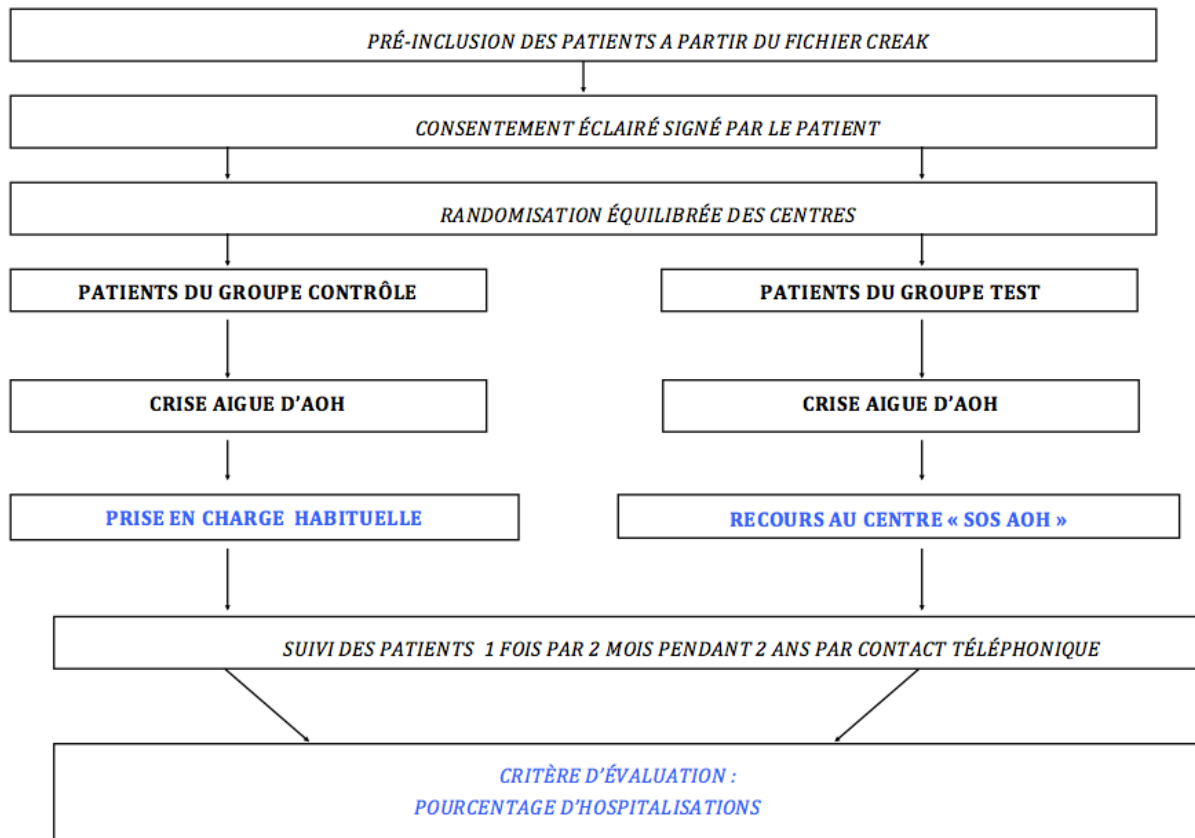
PRÉ-INCLUSION DES PATIENTS A PARTIR DU FICHIER CREAK

CONSENTEMENT ÉCLAIRÉ SIGNÉ PAR LE PATIENT

RANDOMISATION ÉQUILIBRÉE DES CENTRES

PATIENTS DU GROUPE CONTRÔLE

CRISE AIGUE D'AOH

PRISE EN CHARGE HABITUELLE

PATIENTS DU GROUPE TEST

CRISE AIGUE D'AOH

RECOURS AU CENTRE « SOS AOH »

SUIVI DES PATIENTS 1 FOIS PAR 2 MOIS PENDANT 2 ANS PAR CONTACT TÉLÉPHONIQUE

CRITÈRE D'ÉVALUATION :
POURCENTAGE D'HOSPITALISATIONS